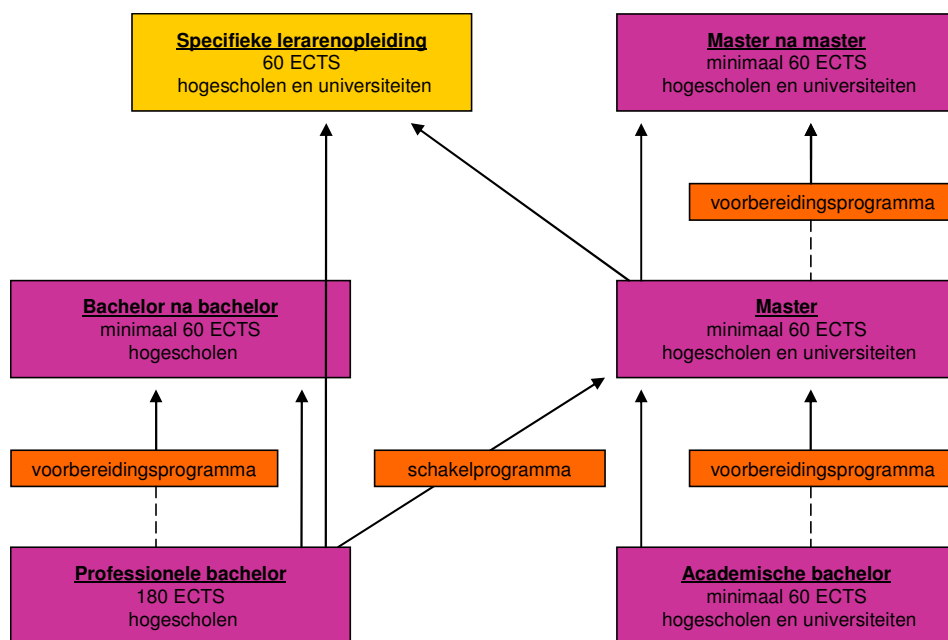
Specifieke lerarenopleiding
60 ECTS
hogescholen en universiteiten

Master na master
minimaal 60 ECTS
hogescholen en universiteiten

voorbereidingsprogramma

Bachelor na bachelor
minimaal 60 ECTS
hogescholen

Master
minimaal 60 ECTS
hogescholen en universiteiten

voorbereidingsprogramma

schakelprogramma

voorbereidingsprogramma

Professionele bachelor
180 ECTS
hogescholen

Academische bachelor
minimaal 60 ECTS
hogescholen en universiteiten